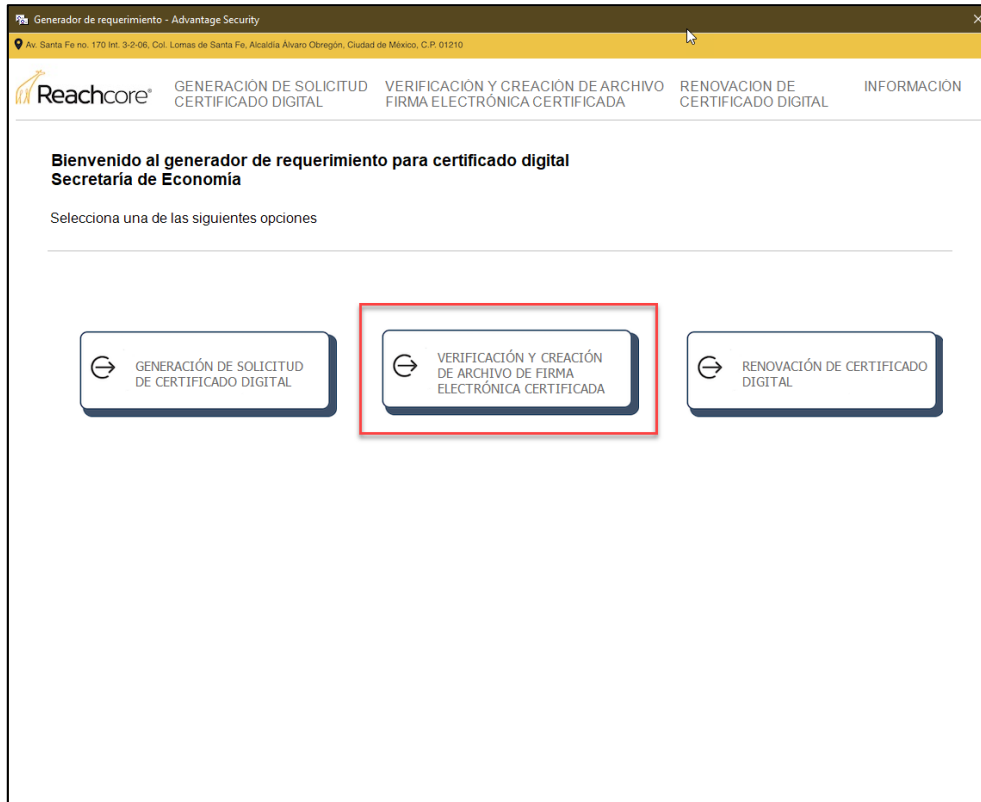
Generador de requerimiento - Advantage Security

Av. Santa Fe no. 170 Int. 3-2-06, Col. Lomas de Santa Fe, Alcaldía Álvaro Obregón, Ciudad de México, C.P. 01210

Reachcore®

GENERACIÓN DE SOLICITUD CERTIFICADO DIGITAL

VERIFICACIÓN Y CREACIÓN DE ARCHIVO FIRMA ELECTRÓNICA CERTIFICADA

RENOVACION DE CERTIFICADO DIGITAL

INFORMACIÓN

Bienvenido al generador de requerimiento para certificado digital
Secretaría de Economía

Selecciona una de las siguientes opciones

GENERACIÓN DE SOLICITUD DE CERTIFICADO DIGITAL

VERIFICACIÓN Y CREACIÓN DE ARCHIVO DE FIRMA ELECTRÓNICA CERTIFICADA

RENOVACIÓN DE CERTIFICADO DIGITAL